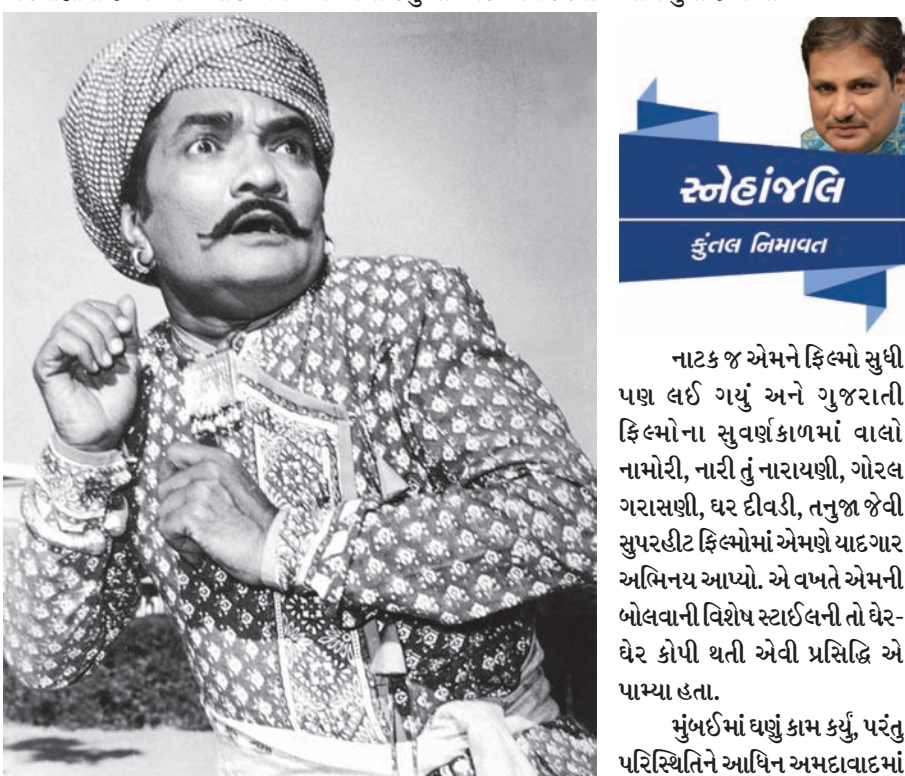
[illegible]

સ્નેહાંજલિ

કુંતલ નિમાવત

નાટક જ એમને ફિલ્મો સુધી પણ લઈ ગયું અને ગુજરાતી ફિલ્મોના સુવર્ણકાળમાં વાલો નામોરી, નારી તું નારાયણી, ગોરલ ગરાસણી, ઘર દીવડી, તનુજા જેવી સુપરહીટ ફિલ્મોમાં એમણે યાદગાર અભિનય આપ્યો. એ વખતે એમની બોલવાની વિશેષ સ્ટાઈલની તો ઘેર-ઘેર કોપી થતી એવી પ્રસિદ્ધિ એ પામ્યા હતા.

મુંબઈમાં ઘણું કામ કર્યું, પરંતુ પરિસ્થિતિને આધિન અમદાવાદમાં